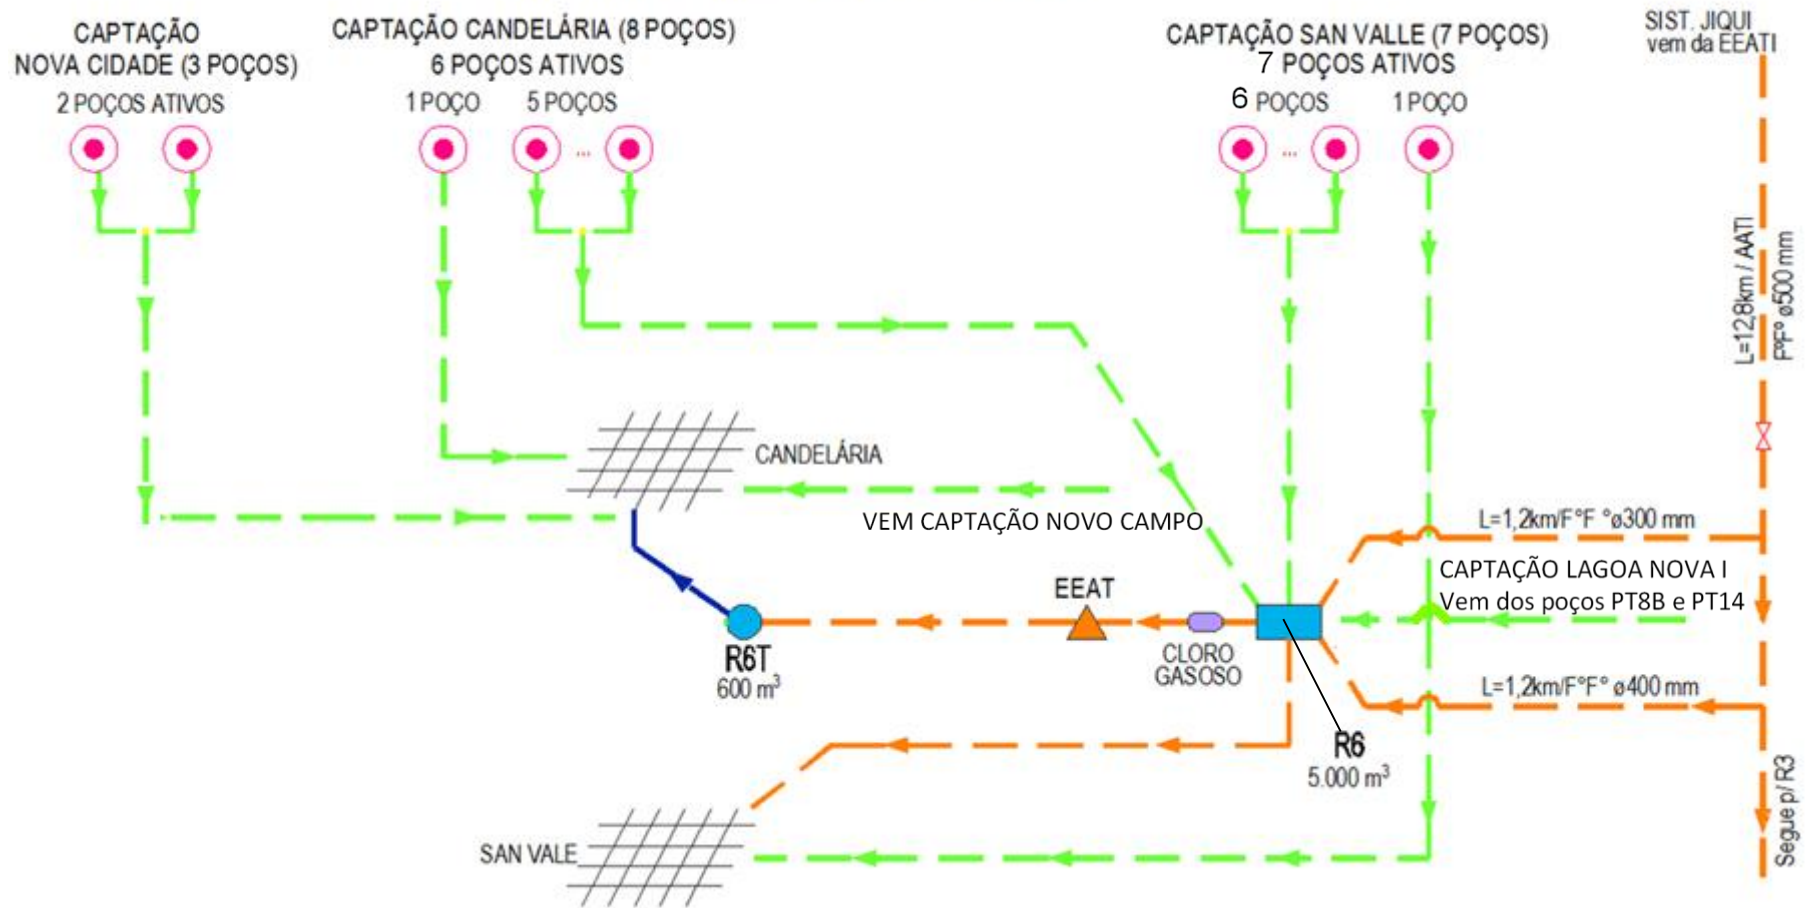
CAPTAÇÃO NOVA CIDADE (3 POÇOS)
2 POÇOS ATIVOS

CAPTAÇÃO CANDELÁRIA (8 POÇOS)
6 POÇOS ATIVOS
1 POÇO
5 POÇOS

CAPTAÇÃO SAN VALLE (7 POÇOS)
7 POÇOS ATIVOS
6 POÇOS
1 POÇO

SIST. JIQUI
vem da EEATI

L=12,8km / AATI
F°F° ø500 mm

CANDELÁRIA

VEM CAPTAÇÃO NOVO CAMPO

L=1,2km/F°F °ø300 mm

CAPTAÇÃO LAGOA NOVA I
Vem dos poços PT8B e PT14

EEAT

R6T
600 m$^3$

CLORO
GASOSO

L=1,2km/F°F° ø400 mm

R6
5.000 m$^3$

Segue p/ R3

SAN VALE